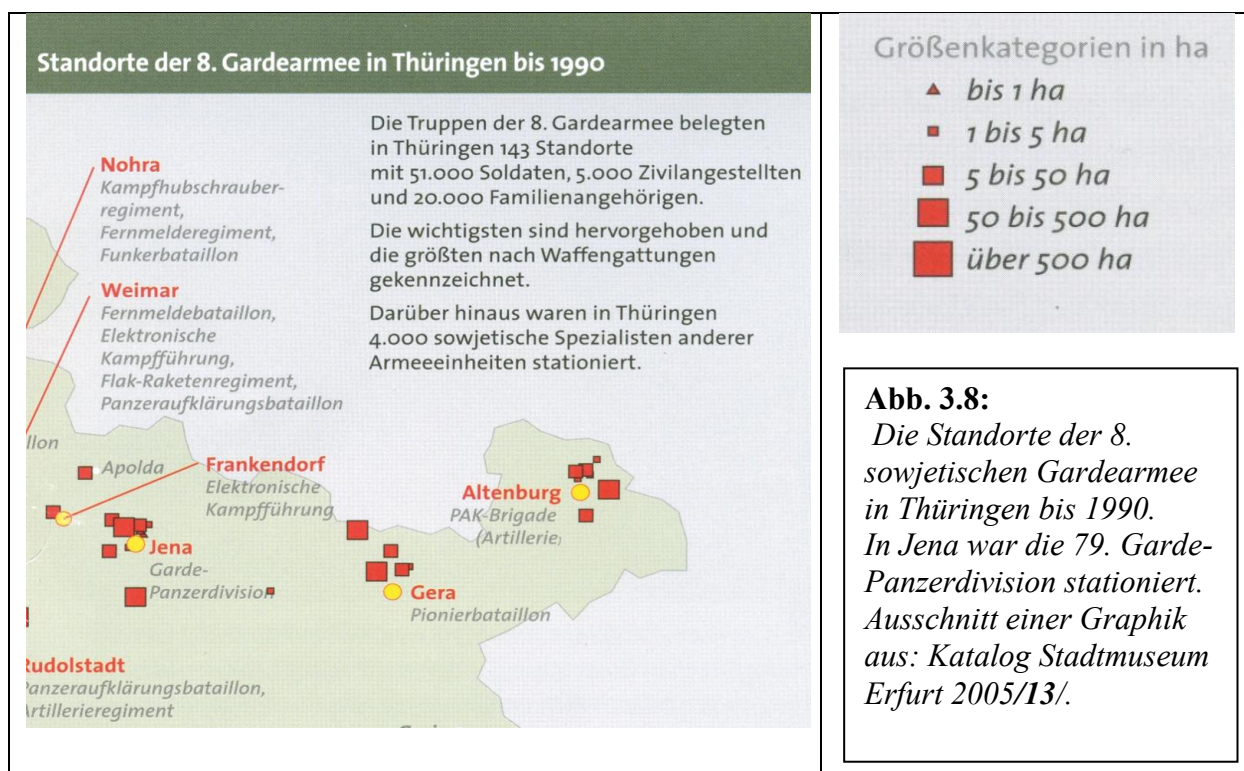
Standorte der 8. Gardearmee in Thüringen bis 1990

Die Truppen der 8. Gardearmee belegten in Thüringen 143 Standorte mit 51.000 Soldaten, 5.000 Zivilangestellten und 20.000 Familienangehörigen.

Die wichtigsten sind hervorgehoben und die größten nach Waffengattungen gekennzeichnet.

Darüber hinaus waren in Thüringen 4.000 sowjetische Spezialisten anderer Armeeeinheiten stationiert.

Nohra
Kampfhubschrauberregiment, Fernmelderegiment, Funkerbataillon

Weimar
Fernmeldebataillon, Elektronische Kampfführung, Flak-Raketenregiment, Panzeraufklärungsbataillon

llon

Apolda

Frankendorf
Elektronische Kampfführung

Jena
Garde-Panzerdivision

Altenburg
PAK-Brigade (Artillerie

Gera
Pionierbataillon

udolstadt
anzeraufklärungsbataillon, rtillerieregiment

Größenkategorien in ha
bis 1 ha
1 bis 5 ha
5 bis 50 ha
50 bis 500 ha
über 500 ha

Abb. 3.8:
Die Standorte der 8. sowjetischen Gardearmee in Thüringen bis 1990. In Jena war die 79. Garde-Panzerdivision stationiert. Ausschnitt einer Graphik aus: Katalog Stadtmuseum Erfurt 2005/13/.